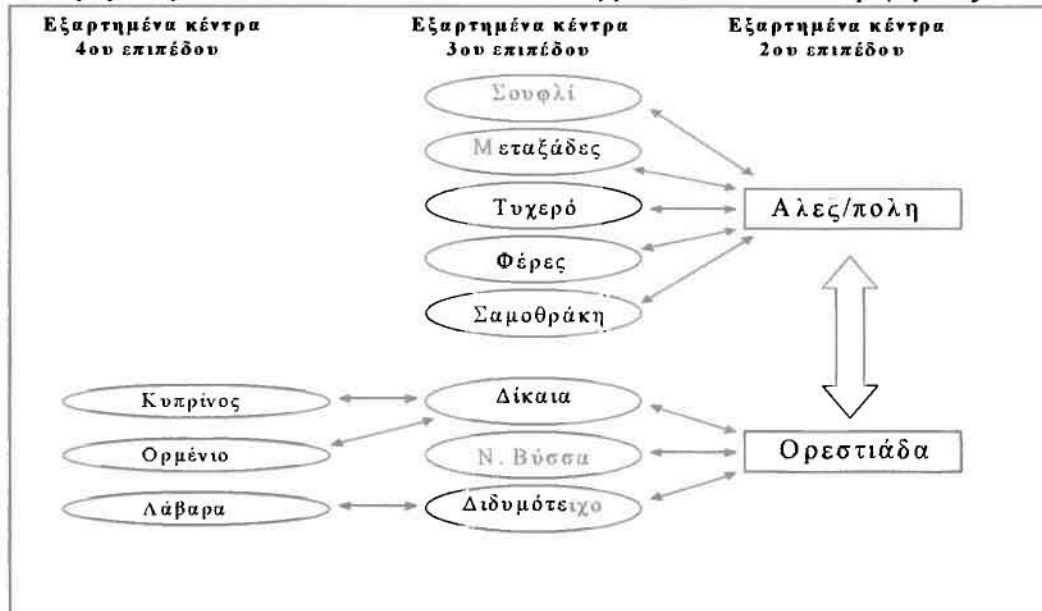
Εξαρτημένα κέντρα 4ου επιπέδου

Εξαρτημένα κέντρα 3ου επιπέδου

Εξαρτημένα κέντρα 2ου επιπέδου

Σουφλί

Μεταξάδες

Τυχερό

Φέρες

Σαμοθράκη

Αλεξ/πολη

Κυπρίνος

Ορμένιο

Λάβαρα

Δίκαια

Ν. Βύσσα

Διδυμότειχο

Ορεστιάδα